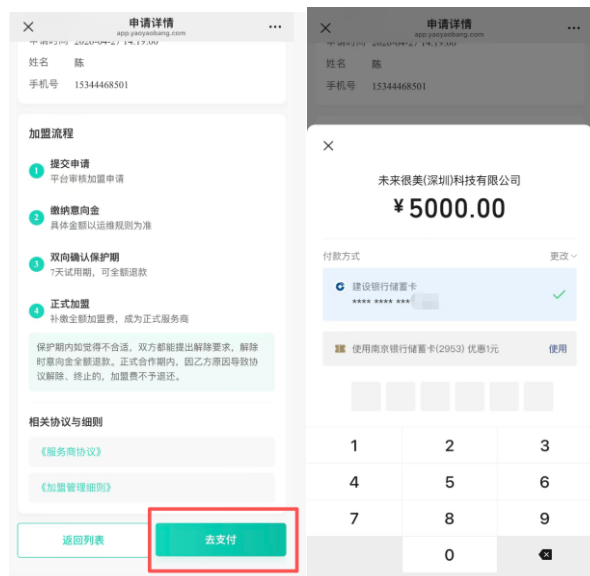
申请详情
app.yaoyaobang.com
申请时间 2020-04-27 14:19:00
姓名 陈
手机号 15344468501

加盟流程

1 提交申请
平台审核加盟申请

2 缴纳意向金
具体金额以运维规则为准

3 双向确认保护期
7天试用期，可全额退款

4 正式加盟
补缴全额加盟费，成为正式服务商

保护期内如觉得不合适，双方都能提出解除要求，解除时意向金全额退款。正式合作期内，因乙方原因导致协议解除、终止的，加盟费不予退还。

相关协议与细则

《服务商协议》

《加盟管理细则》

返回列表
去支付

申请详情
app.yaoyaobang.com
申请时间 2020-04-27 14:19:00
姓名 陈
手机号 15344468501

未来很美(深圳)科技有限公司
¥5000.00

付款方式
更改

建设银行储蓄卡
**** **** ****

使用南京银行储蓄卡(2953) 优惠1元
使用

1
2
3
4
5
6
7
8
9
0